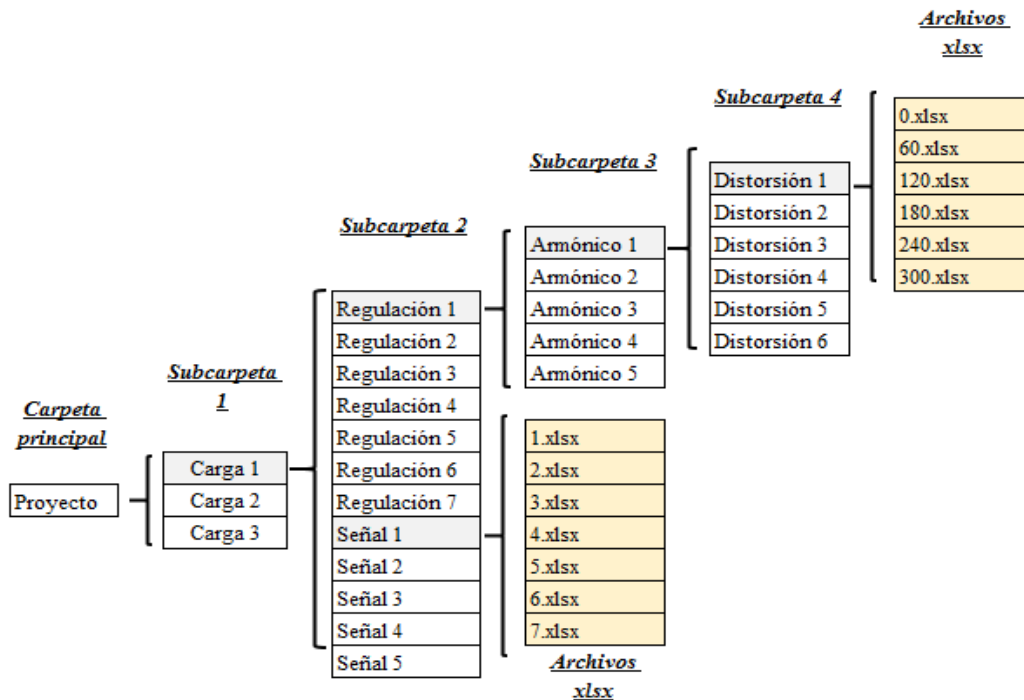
Carpeta principal

Proyecto

Subcarpeta 1

Carga 1
Carga 2
Carga 3

Subcarpeta 2

Regulación 1
Regulación 2
Regulación 3
Regulación 4
Regulación 5
Regulación 6
Regulación 7
Señal 1
Señal 2
Señal 3
Señal 4
Señal 5

Subcarpeta 3

Armónico 1
Armónico 2
Armónico 3
Armónico 4
Armónico 5

1.xlsx
2.xlsx
3.xlsx
4.xlsx
5.xlsx
6.xlsx
7.xlsx

Archivos xlsx

Subcarpeta 4

Distorsión 1
Distorsión 2
Distorsión 3
Distorsión 4
Distorsión 5
Distorsión 6

Archivos xlsx

0.xlsx
60.xlsx
120.xlsx
180.xlsx
240.xlsx
300.xlsx